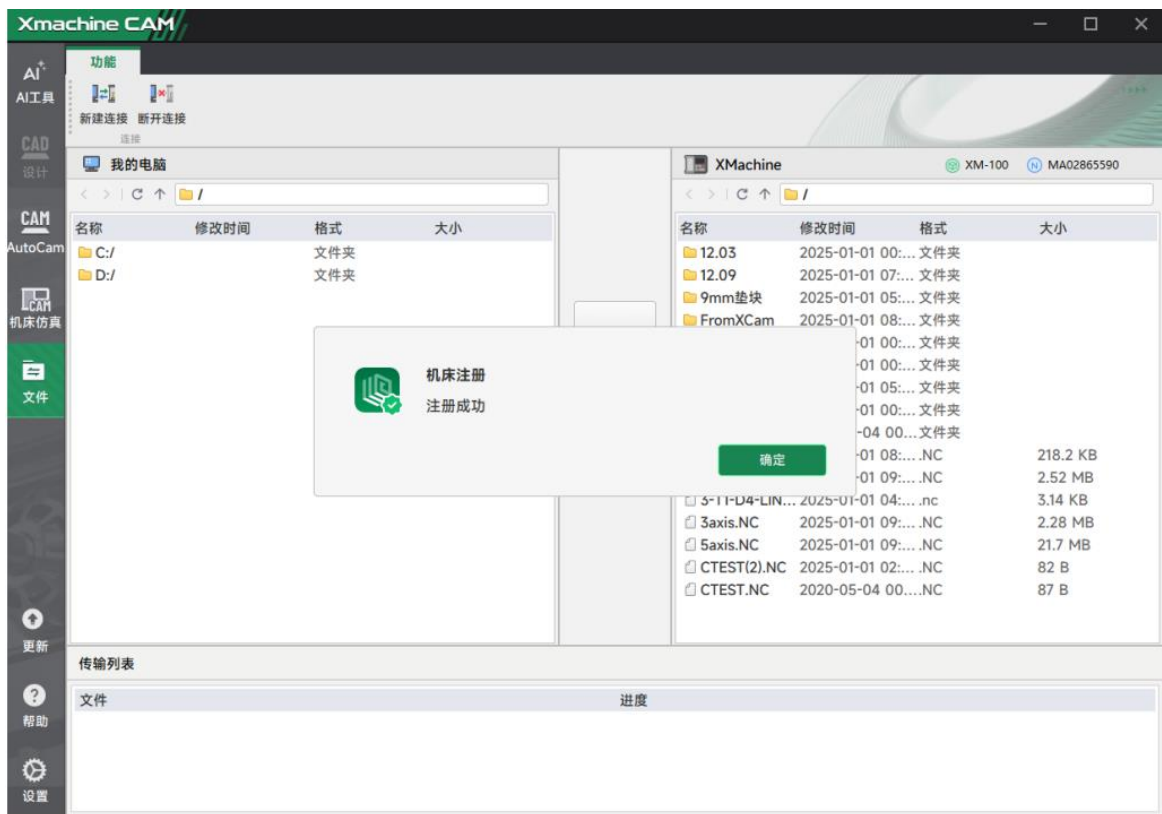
Xmachine CAM

AI
AI工具
CAD
设计
CAM
AutoCam
CAM
机床仿真
文件
更新
帮助
设置

功能
新建连接 断开连接
连接

我的电脑
C ↑ /

| 名称 | 修改时间 | 格式 | 大小 |
|---|---|---|---|
| C:/ | | 文件夹 | |
| D:/ | | 文件夹 | |

XMachine XM-100 MA02865590
C ↑ /

| 名称 | 修改时间 | 格式 | 大小 |
|---|---|---|---|
| 12.03 | 2025-01-01 00:... | 文件夹 | |
| 12.09 | 2025-01-01 07:... | 文件夹 | |
| 9mm垫块 | 2025-01-01 05:... | 文件夹 | |
| FromXCam | 2025-01-01 08:... | 文件夹 | |
| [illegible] | -01 00:... | 文件夹 | |
| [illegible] | -01 00:... | 文件夹 | |
| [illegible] | -01 05:... | 文件夹 | |
| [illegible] | -01 00:... | 文件夹 | |
| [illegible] | -04 00... | 文件夹 | |
| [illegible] | -01 08:... | .NC | 218.2 KB |
| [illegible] | -01 09:... | .NC | 2.52 MB |
| 3-T1-D4-LIN... | 2025-01-01 04:... | .nc | 3.14 KB |
| 3axis.NC | 2025-01-01 09:... | .NC | 2.28 MB |
| 5axis.NC | 2025-01-01 09:... | .NC | 21.7 MB |
| CTEST(2).NC | 2025-01-01 02:... | .NC | 82 B |
| CTEST.NC | 2020-05-04 00... | .NC | 87 B |

机床注册
注册成功
确定

传输列表

| 文件 | 进度 |
|---|---|